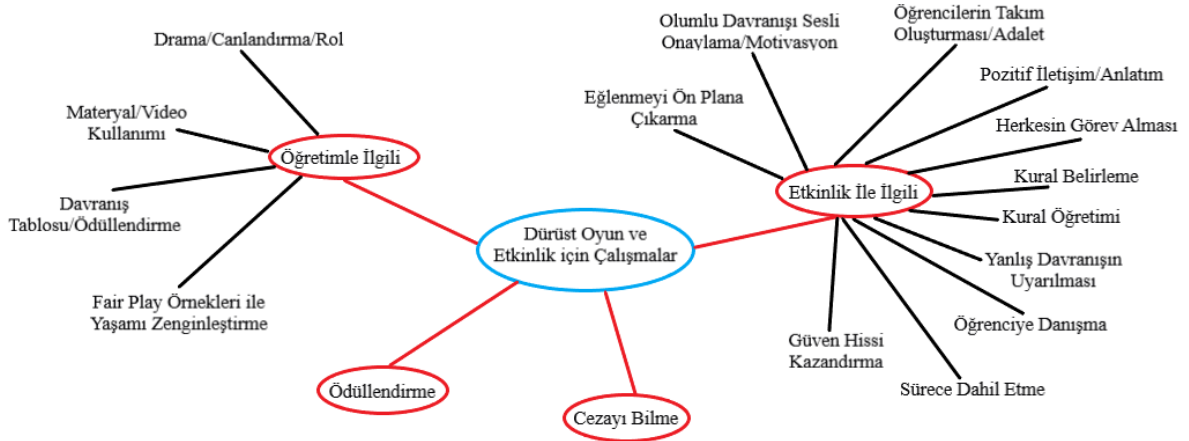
Dürüst Oyun ve Etkinlik için Çalışmalar

Öğretimle İlgili

Drama/Canlandırma/Rol

Materyal/Video Kullanımı

Davranış Tablosu/Ödüllendirme

Fair Play Örnekleri ile Yaşamı Zenginleştirme

Ödüllendirme

Cezayı Bilme

Etkinlik İle İlgili

Olumlu Davranışı Sesli Onaylama/Motivasyon

Öğrencilerin Takım Oluşturması/Adalet

Eğlenmeyi Ön Plana Çıkarma

Pozitif İletişim/Anlatım

Herkesin Görev Alması

Kural Belirleme

Kural Öğretimi

Yanlış Davranışın Uyarılması

Öğrenciye Danışma

Güven Hissi Kazandırma

Sürece Dahil Etme